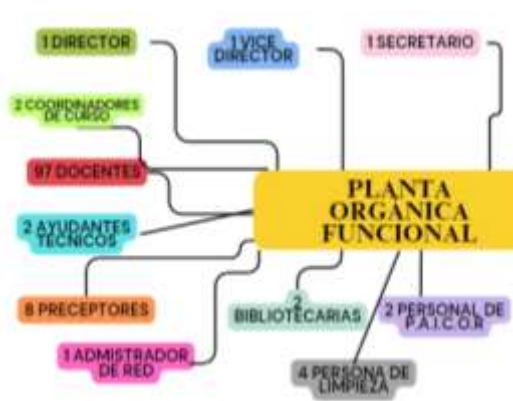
1 DIRECTOR

1 VICE DIRECTOR

1 SECRETARIO

2 COORDINADORES DE CURSO

97 DOCENTES

PLANTA ORGANICA FUNCIONAL

2 AYUDANTES TECNICOS

8 PRECEPTORES

2 BIBLIOTECARIAS

2 PERSONAL DE P.A.I.C.O.R

1 ADMISTRADOR DE RED

4 PERSONA DE LIMPIEZA